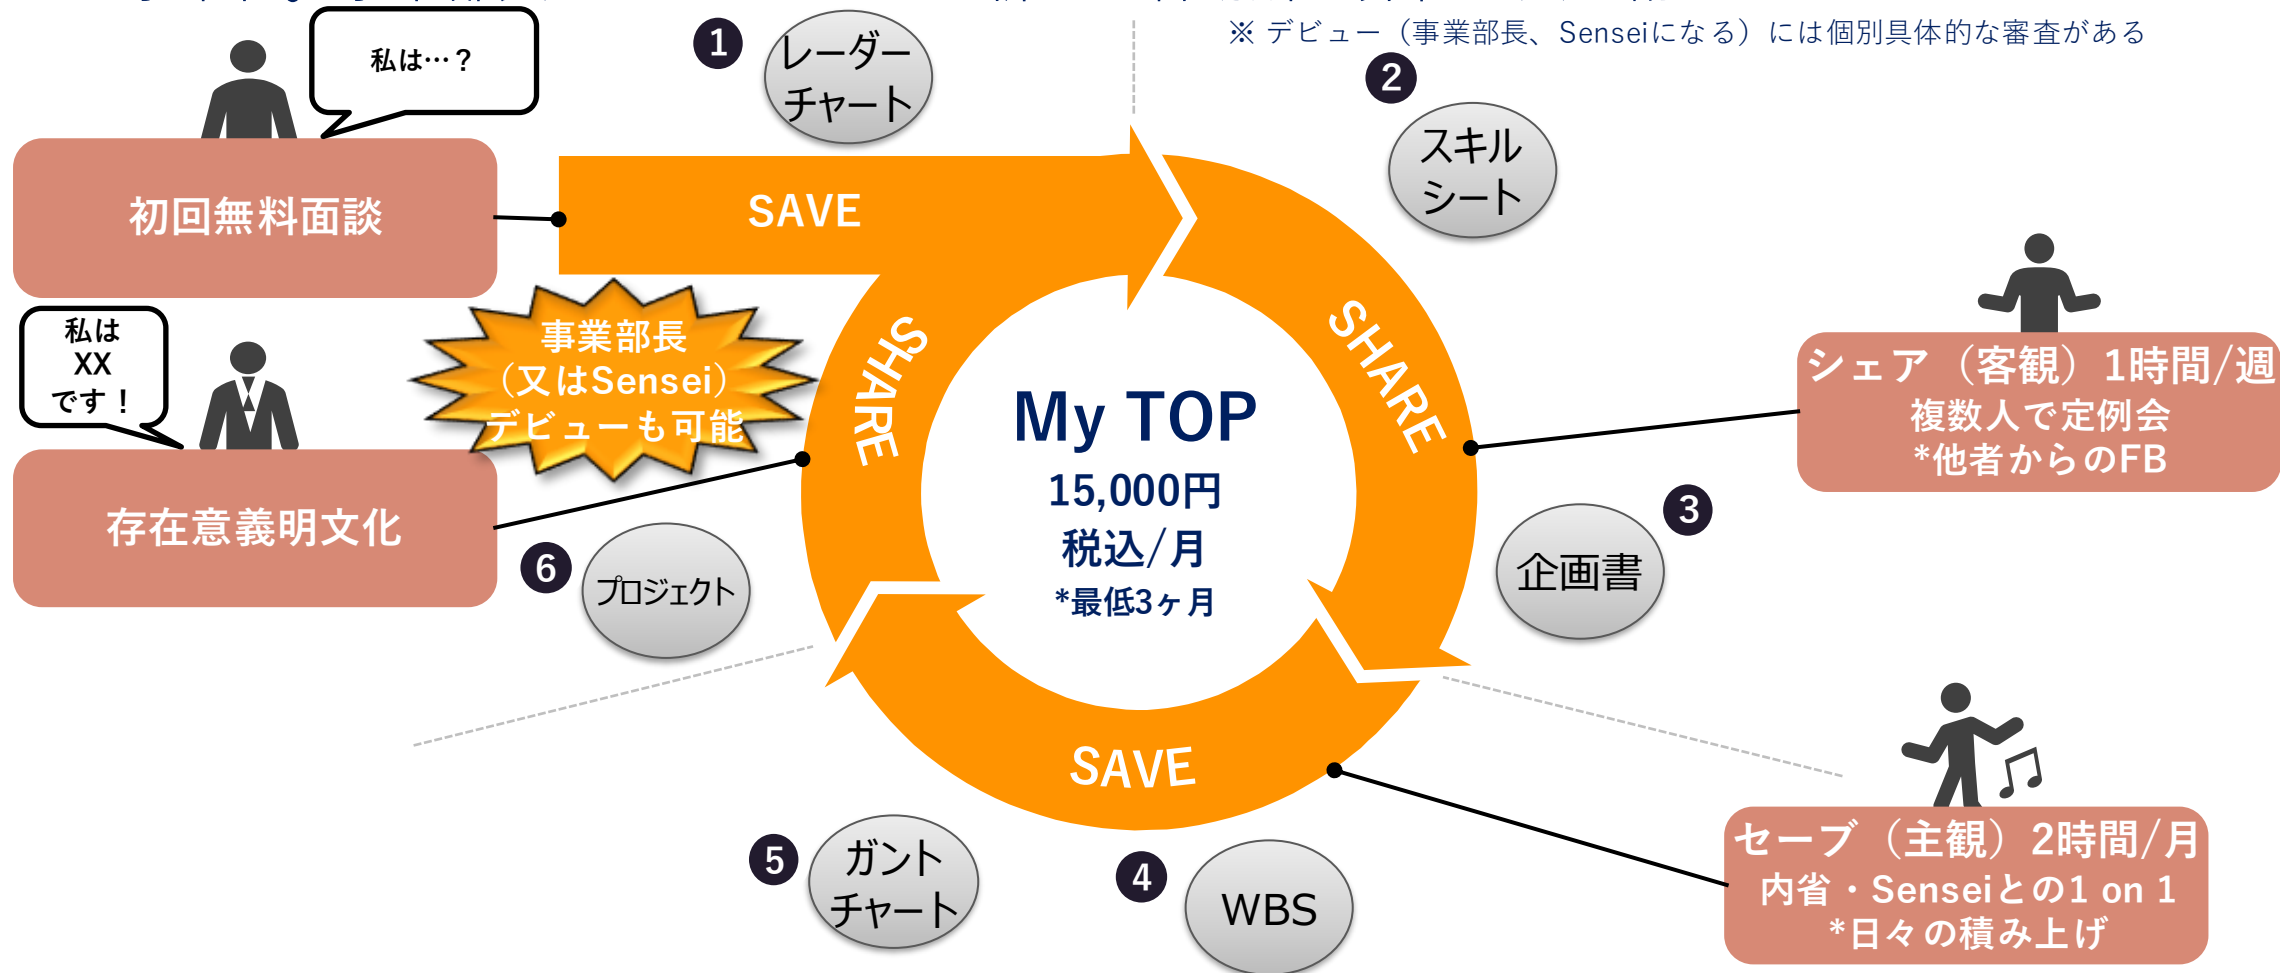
※ デビュー（事業部長、Senseiになる）には個別具体的な審査がある

私は…？

初回無料面談

1 レーダーチャート

SAVE

2 スキルシート

SHARE

シェア（客観）1時間/週
複数人で定例会
*他者からのFB

私は
XX
です！

事業部長
（又はSensei）
デビューも可能

SHARE

存在意義明文化

My TOP
15,000円
税込/月
*最低3ヶ月

3 企画書

6 プロジェクト

SAVE

セーブ（主観）2時間/月
内省・Senseiとの1 on 1
*日々の積み上げ

5 ガントチャート

4 WBS